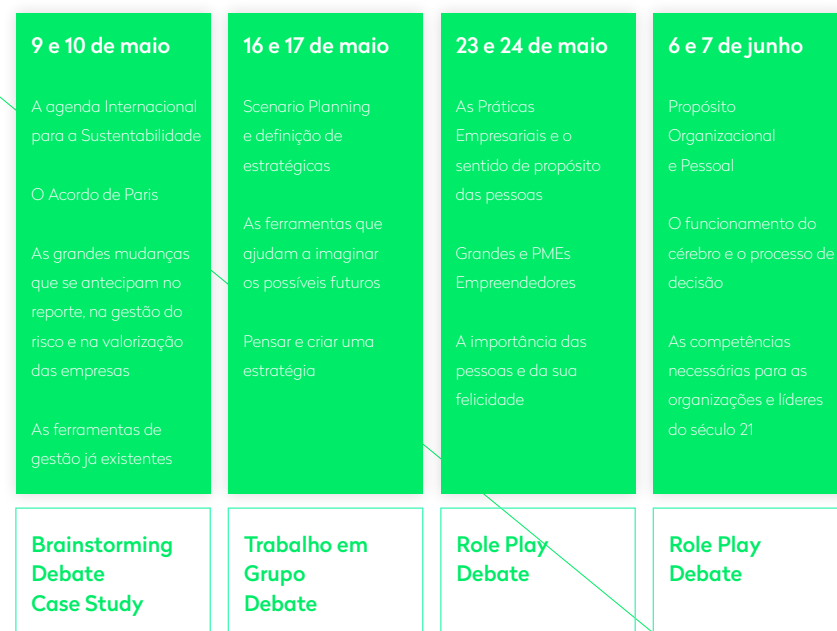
9 e 10 de maio

A agenda Internacional para a Sustentabilidade

O Acordo de Paris

As grandes mudanças que se antecipam no reporte, na gestão do risco e na valorização das empresas

As ferramentas de gestão já existentes

Brainstorming
Debate
Case Study

16 e 17 de maio

Scenario Planning e definição de estratégicas

As ferramentas que ajudam a imaginar os possíveis futuros

Pensar e criar uma estratégia

Trabalho em Grupo
Debate

23 e 24 de maio

As Práticas Empresariais e o sentido de propósito das pessoas

Grandes e PMEs Empreendedoras

A importância das pessoas e da sua felicidade

Role Play
Debate

6 e 7 de junho

Propósito Organizacional e Pessoal

O funcionamento do cérebro e o processo de decisão

As competências necessárias para as organizações e líderes do século 21

Role Play
Debate